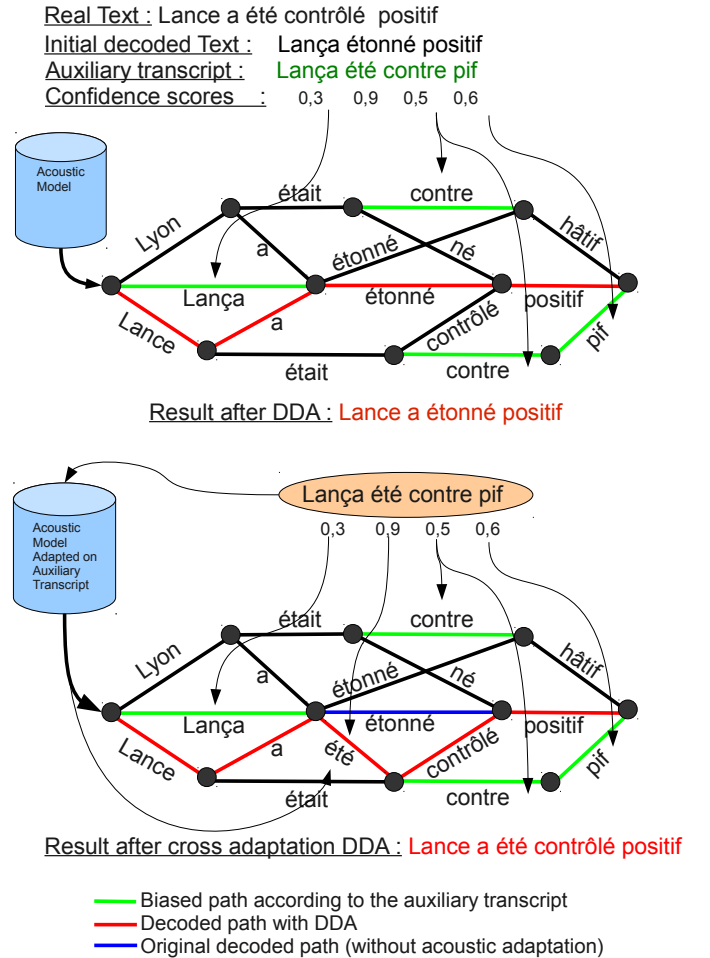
Real Text : Lance a été contrôlé positif
Initial decoded Text : Lança étonné positif
Auxiliary transcript : Lança été contre pif
Confidence scores : 0,3 0,9 0,5 0,6

Acoustic Model

était
contre
hâtif
Lyon
a
étonné
né
Lança
étonné
positif
Lance
a
contrôlé
pif
était
contre

Result after DDA : Lance a étonné positif

Lança été contre pif
0,3 0,9 0,5 0,6

Acoustic Model Adapted on Auxiliary Transcript

était
contre
hâtif
Lyon
a
étonné
né
Lança
étonné
positif
Lance
a
été
contrôlé
pif
était
contre

Result after cross adaptation DDA : Lance a été contrôlé positif

Biased path according to the auxiliary transcript
Decoded path with DDA
Original decoded path (without acoustic adaptation)